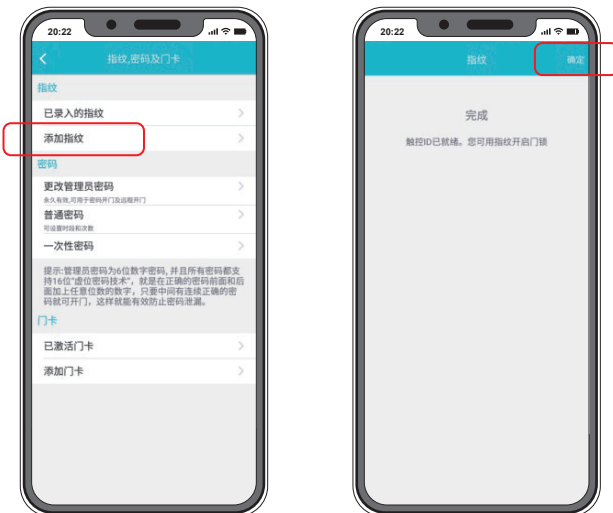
20:22

指纹,密码及门卡

指纹

已录入的指纹

添加指纹

密码

更改管理员密码

永久有效,可用于密码开门及远程开门

普通密码

可设置时段和次数

一次性密码

提示:管理员密码为6位数字密码,并且所有密码都支持16位"虚位密码技术",就是在正确的密码前面和后面加上任意位数的数字,只要中间有连续正确的密码就可开门,这样就能有效防止密码泄漏。

门卡

已激活门卡

添加门卡

20:22

指纹

确定

完成

触控ID已就绪。您可用指纹开启门锁